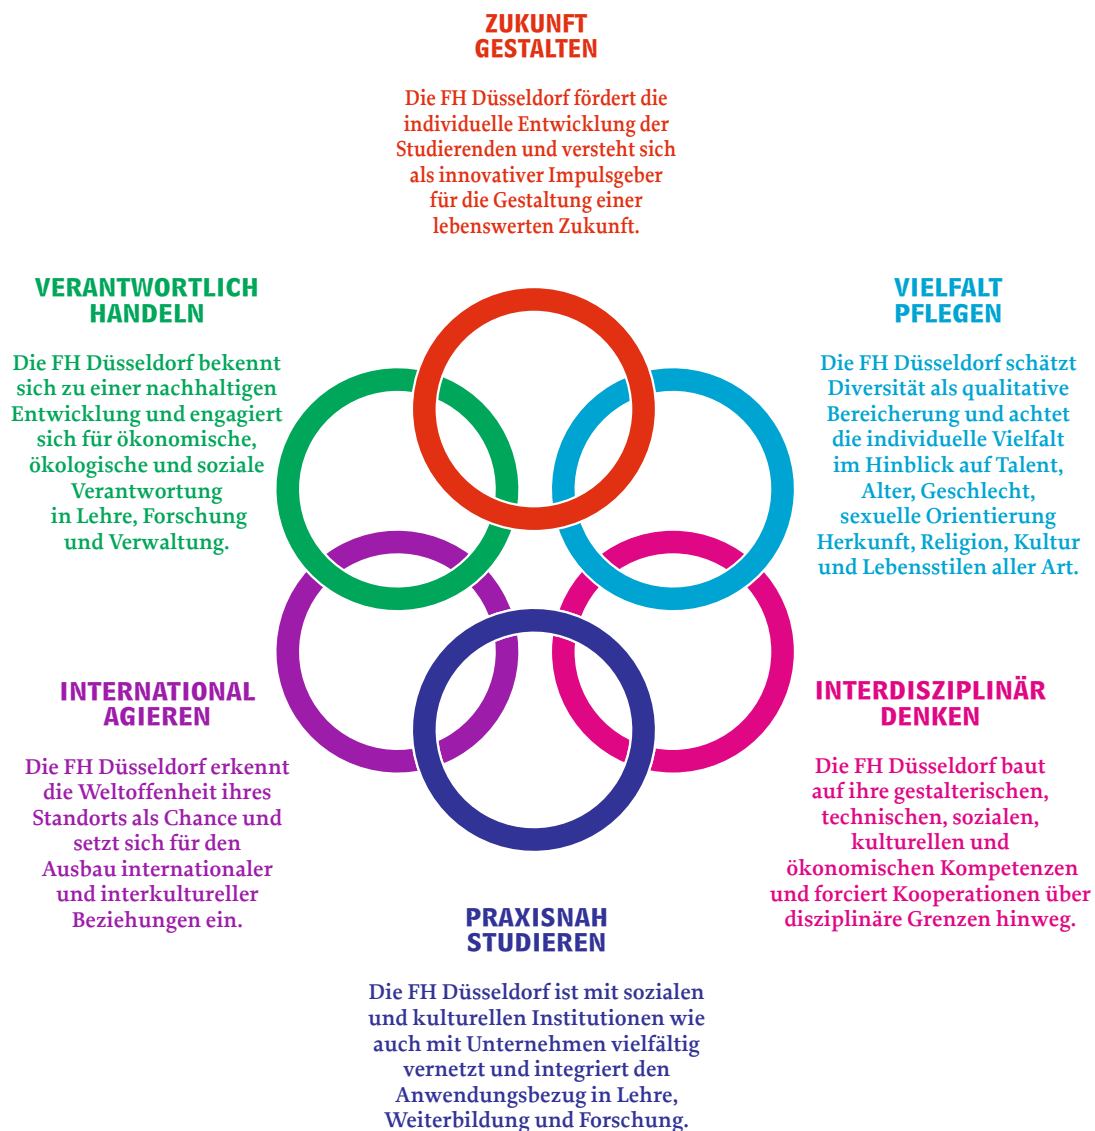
ZUKUNFT GESTALTEN

Die FH Düsseldorf fördert die individuelle Entwicklung der Studierenden und versteht sich als innovativer Impulsgeber für die Gestaltung einer lebenswerten Zukunft.

VERANTWORTLICH HANDELN

Die FH Düsseldorf bekennt sich zu einer nachhaltigen Entwicklung und engagiert sich für ökonomische, ökologische und soziale Verantwortung in Lehre, Forschung und Verwaltung.

VIELFALT PFLEGEN

Die FH Düsseldorf schätzt Diversität als qualitative Bereicherung und achtet die individuelle Vielfalt im Hinblick auf Talent, Alter, Geschlecht, sexuelle Orientierung Herkunft, Religion, Kultur und Lebensstilen aller Art.

INTERNATIONAL AGIEREN

Die FH Düsseldorf erkennt die Weltoffenheit ihres Standorts als Chance und setzt sich für den Ausbau internationaler und interkultureller Beziehungen ein.

INTERDISZIPLINÄR DENKEN

Die FH Düsseldorf baut auf ihre gestalterischen, technischen, sozialen, kulturellen und ökonomischen Kompetenzen und forciert Kooperationen über disziplinäre Grenzen hinweg.

PRAXISNAH STUDIEREN

Die FH Düsseldorf ist mit sozialen und kulturellen Institutionen wie auch mit Unternehmen vielfältig vernetzt und integriert den Anwendungsbezug in Lehre, Weiterbildung und Forschung.